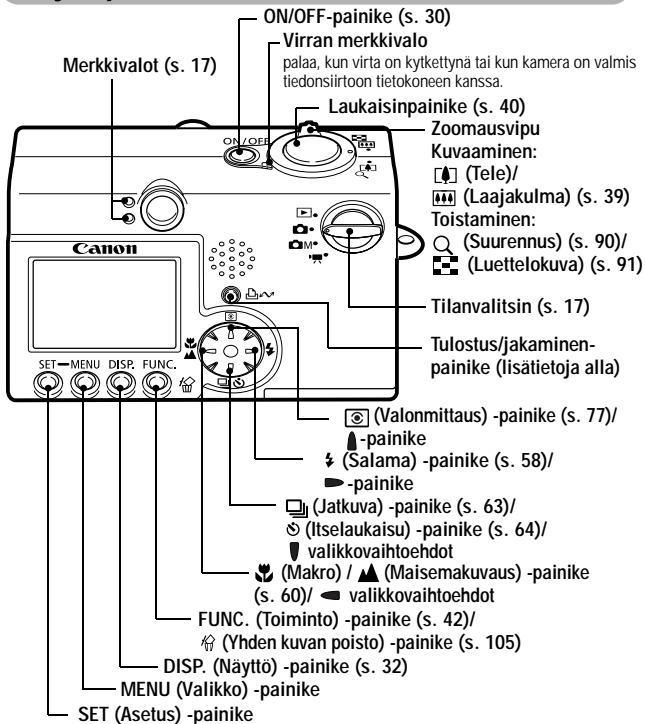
ON/OFF-painike (s. 30)

Virran merkkivalo
palaa, kun virta on kytkettynä tai kun kamera on valmis tiedonsiirtoon tietokoneen kanssa.

Merkkivalot (s. 17)

Laukaisinpainike (s. 40)

Zoomausvipu
Kuvaaminen:
(Tele)/
(Laajakulma) (s. 39)
Toistaminen:
(Suurennus) (s. 90)/
(Luettelokuva) (s. 91)

ON/OFF

Canon

SET MENU DISP. FUNC.

Tilanvalitsin (s. 17)

Tulostus/jakaminen-painike (lisätietoja alla)

(Valonmittaus) -painike (s. 77)/
-painike

(Salama) -painike (s. 58)/
-painike

(Jatkuva) -painike (s. 63)/
(Itselaukaisu) -painike (s. 64)/
valikkovaihtoehdot

(Makro) / (Maisemakuvaus) -painike (s. 60)/ valikkovaihtoehdot

FUNC. (Toiminto) -painike (s. 42)/
(Yhden kuvan poisto) -painike (s. 105)

DISP. (Näyttö) -painike (s. 32)

MENU (Valikko) -painike

SET (Asetus) -painike